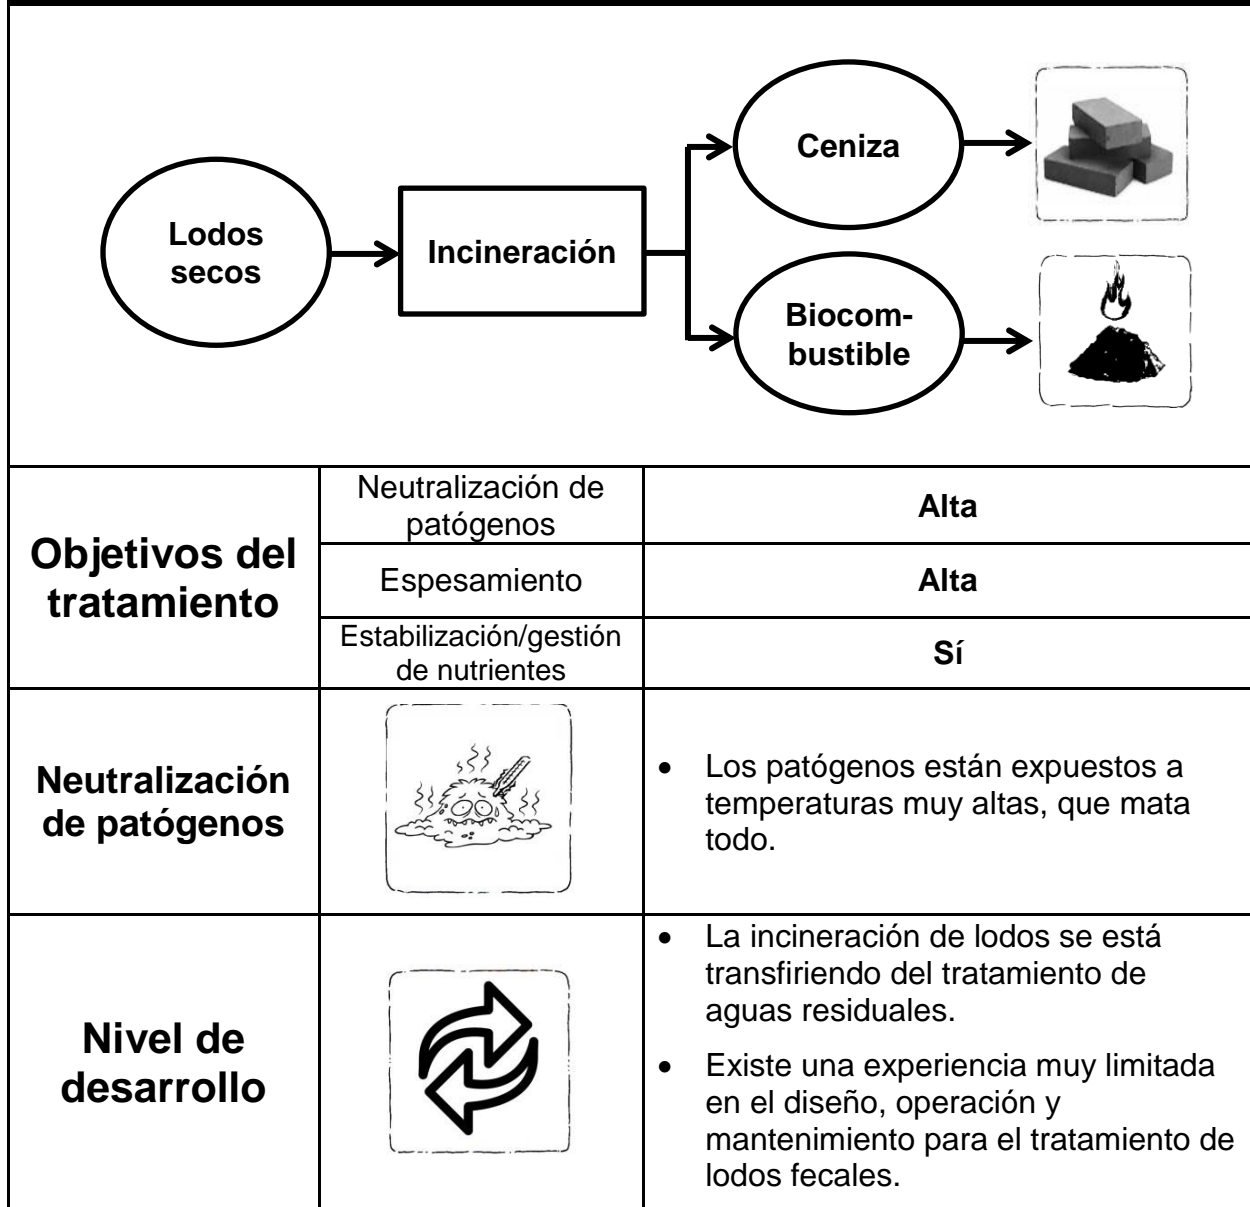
Lodos secos

Incineración

Ceniza

Biocombustible

| Objetivos del tratamiento | Neutralización de patógenos | Alta |
|---|---|---|
| | Espesamiento | Alta |
| | Estabilización/gestión de nutrientes | Sí |
| Neutralización de patógenos | | • Los patógenos están expuestos a temperaturas muy altas, que mata todo. |
| Nivel de desarrollo | | • La incineración de lodos se está transfiriendo del tratamiento de aguas residuales. • Existe una experiencia muy limitada en el diseño, operación y mantenimiento para el tratamiento de lodos fecales. |